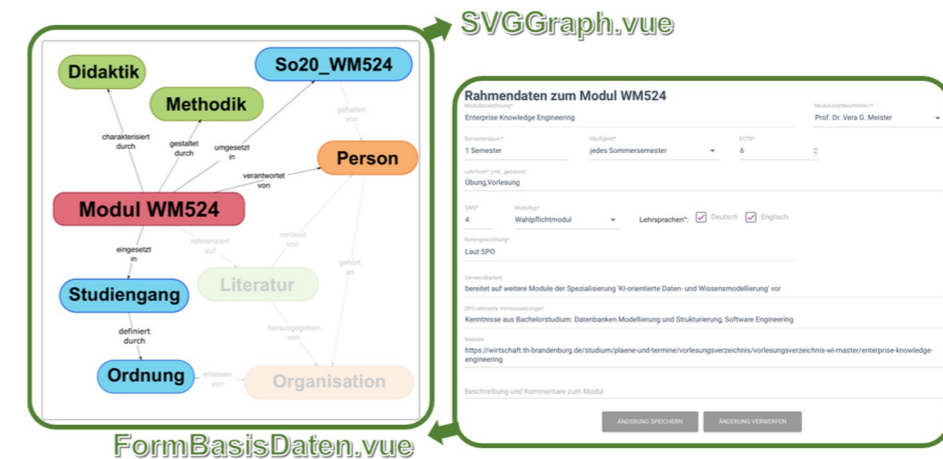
SVGGraph.vue

Didaktik

So20_WM524

Methodik

charakterisiert durch

gestaltet durch

umgesetzt in

gehalten von

Person

verantwortet von

Modul WM524

referenziert auf

verfasst von

gehört an

eingesetzt in

Literatur

Studiengang

herausgegeben von

definiert durch

Ordnung

erlassen von

Organisation

FormBasisDaten.vue

Rahmendaten zum Modul WM524

Modulbezeichnung*
Enterprise Knowledge Engineering

Modulverantwortliche/r*
Prof. Dr. Vera G. Meister

Semesterdauer*
1 Semester

Häufigkeit*
jedes Sommersemester

ECTS*
6

Lehrform* (kol. getrennt)
Übung,Vorlesung

SWS*
4

Modultyp*
Wahlpflichtmodul

Lehrsprachen*: Deutsch Englisch

Notengewichtung*
Laut SPO

Verwendbarkeit
bereitet auf weitere Module der Spezialisierung 'KI-orientierte Daten- und Wissensmodellierung' vor

SPO-relevante Voraussetzungen
Kenntnisse aus Bachelorstudium: Datenbanken Modellierung und Strukturierung, Software Engineering

Website
https://wirtschaft.th-brandenburg.de/studium/plaene-und-termine/vorlesungsverzeichnis/vorlesungsverzeichnis-wi-master/enterprise-knowledge-engineering

Beschreibung und Kommentare zum Modul

ÄNDERUNG SPEICHERN

ÄNDERUNG VERWERFEN